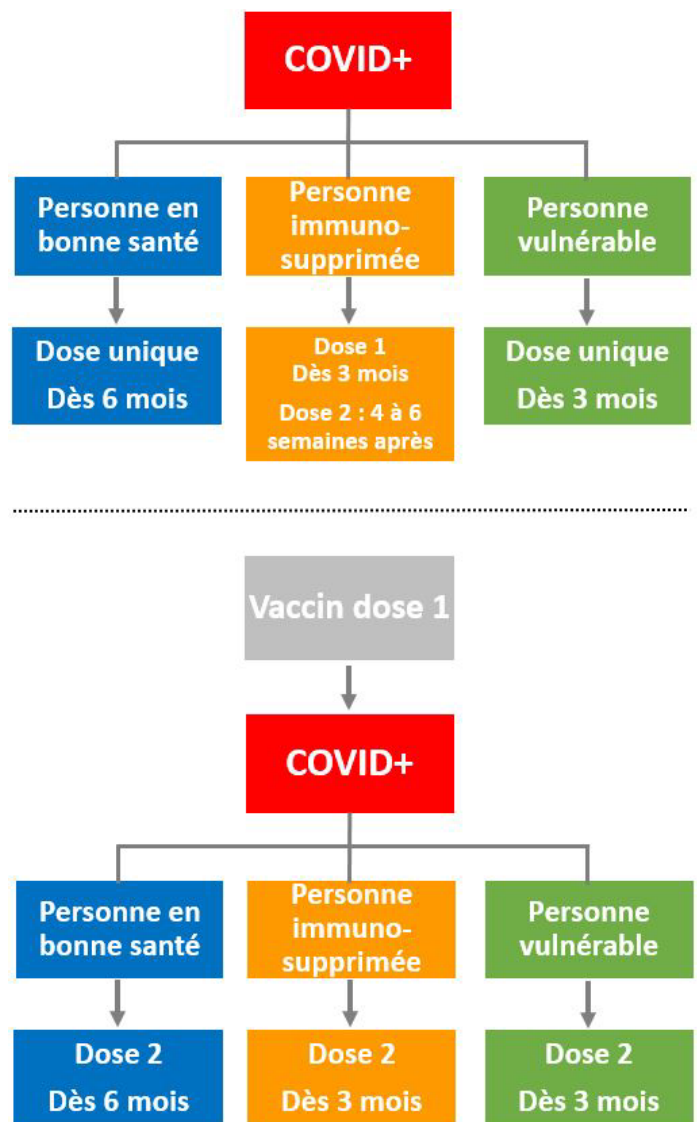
COVID+

Personne en bonne santé

Personne immunosupprimée

Personne vulnérable

Dose unique
Dès 6 mois

Dose 1
Dès 3 mois
Dose 2 : 4 à 6 semaines après

Dose unique
Dès 3 mois

Vaccin dose 1

COVID+

Personne en bonne santé

Personne immunosupprimée

Personne vulnérable

Dose 2
Dès 6 mois

Dose 2
Dès 3 mois

Dose 2
Dès 3 mois